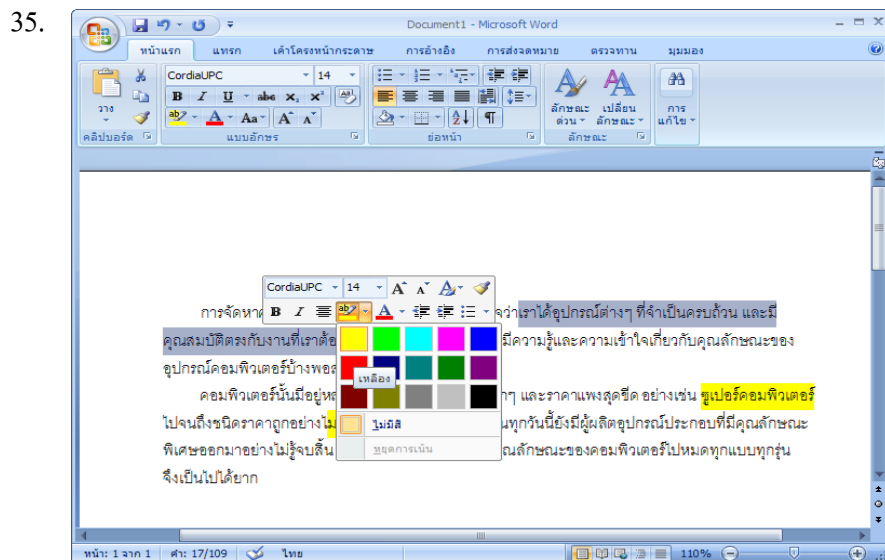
35.

Document1 - Microsoft Word

หน้าแรก แทรก เค้าโครงหน้ากระดาษ การอ้างอิง การส่งจดหมาย ตรวจทาน มุมมอง

CordiaUPC 14

B I U abe $x_2$ $x^2$ Aa

วาง

คลิปบอร์ด แบบอักษร ย่อหน้า ลักษณะ

ลักษณะด่วน เปลี่ยนลักษณะ การแก้ไข

CordiaUPC 14

B I

การจัดหา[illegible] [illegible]จว่าเราได้อุปกรณ์ต่างๆ ที่จำเป็นครบถ้วน และมีคุณสมบัติตรงกับงานที่เราต้อ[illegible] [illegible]มีความรู้และความเข้าใจเกี่ยวกับคุณลักษณะของอุปกรณ์คอมพิวเตอร์บ้างพอส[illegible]

คอมพิวเตอร์นั้นมีอยู่หล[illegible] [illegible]ๆ และราคาแพงสุดขีด อย่างเช่น ซูเปอร์คอมพิวเตอร์ไปจนถึงชนิดราคาถูกอย่างไม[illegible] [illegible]นทุกวันนี้ยังมีผู้ผลิตอุปกรณ์ประกอบที่มีคุณลักษณะพิเศษออกมาอย่างไม่รู้จบสิ้น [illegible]ณลักษณะของคอมพิวเตอร์ไปหมดทุกแบบทุกรุ่นจึงเป็นไปได้ยาก

เหลือง

ไม่มีสี

หยุดการเน้น

หน้า: 1 จาก 1 คำ: 17/109 ไทย 110%